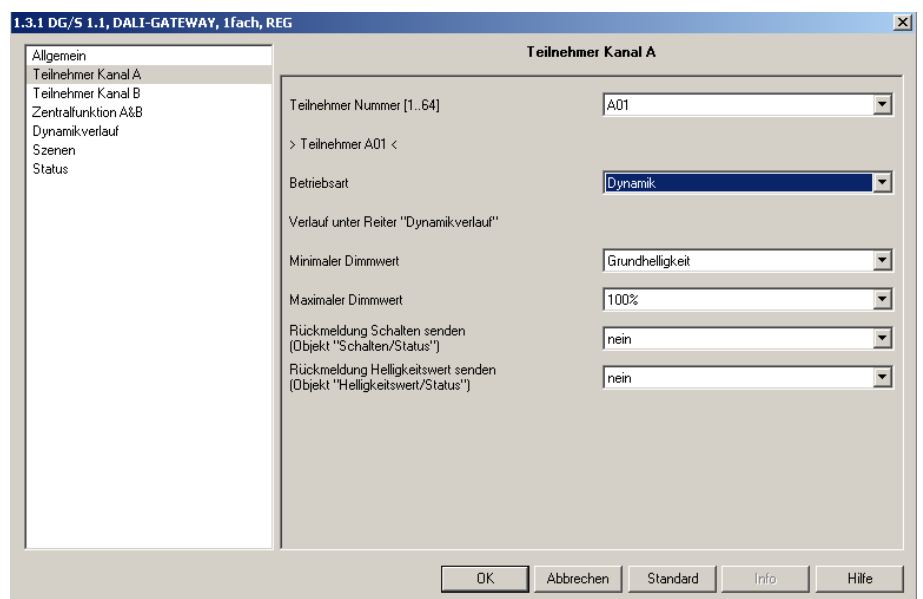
1.3.1 DG/S 1.1, DALI-GATEWAY, 1fach, REG

Allgemein
Teilnehmer Kanal A
Teilnehmer Kanal B
Zentralfunktion A&B
Dynamikverlauf
Szenen
Status

Teilnehmer Kanal A

Teilnehmer Nummer [1..64]
A01

> Teilnehmer A01 <

Betriebsart
Dynamik

Verlauf unter Reiter "Dynamikverlauf"

Minimaler Dimmwert
Grundhelligkeit

Maximaler Dimmwert
100%

Rückmeldung Schalten senden (Objekt "Schalten/Status")
nein

Rückmeldung Helligkeitswert senden (Objekt "Helligkeitswert/Status")
nein

OK
Abbrechen
Standard
Info
Hilfe